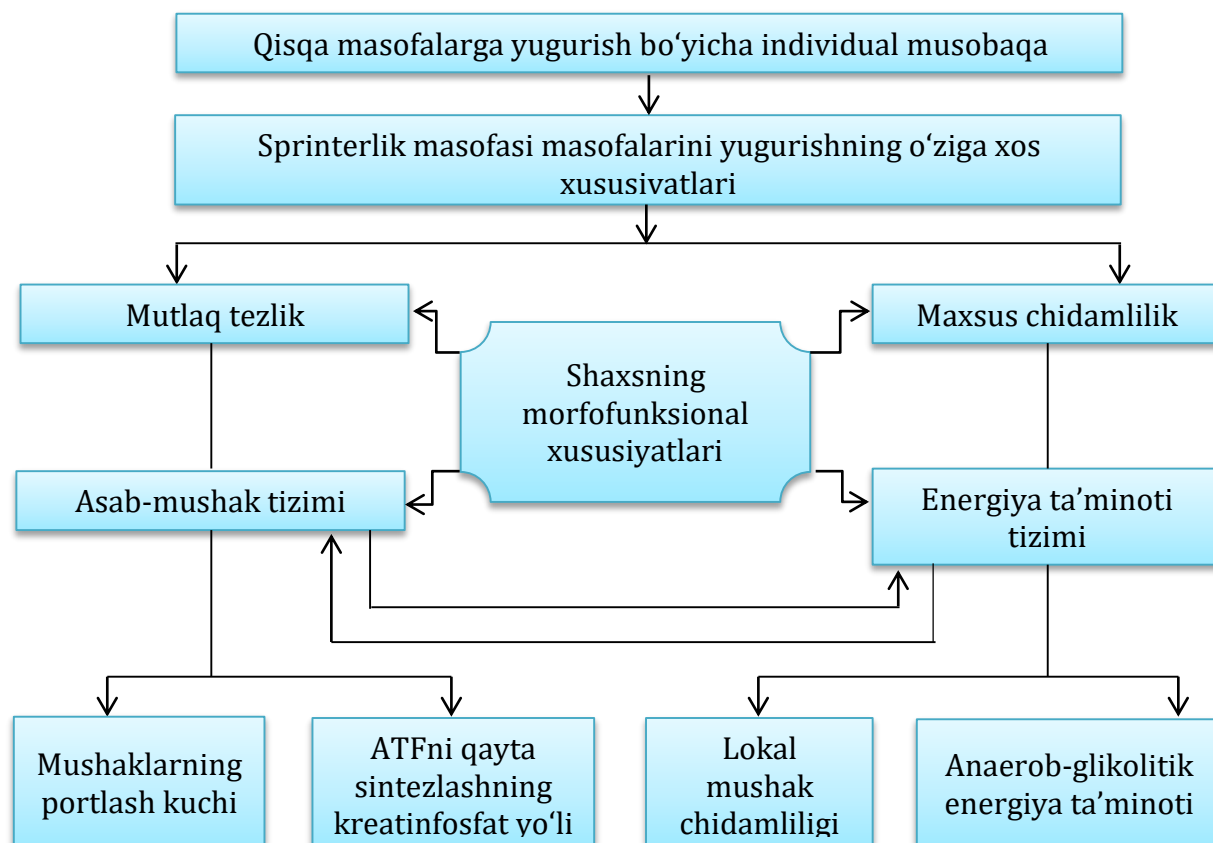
Qisqa masofalarga yugurish bo‘yicha individual musobaqa

Sprinterlik masofasi masofalarini yugurishning o‘ziga xos xususivatlari

Mutlaq tezlik

Maxsus chidamlilik

Shaxsning morfofunksional xususiyatlari

Asab-mushak tizimi

Energiya ta’minoti tizimi

Mushaklarning portlash kuchi

ATFni qayta sintezlashning kreatinfosfat yo‘li

Lokal mushak chidamliligi

Anaerob-glikolitik energiya ta’minoti